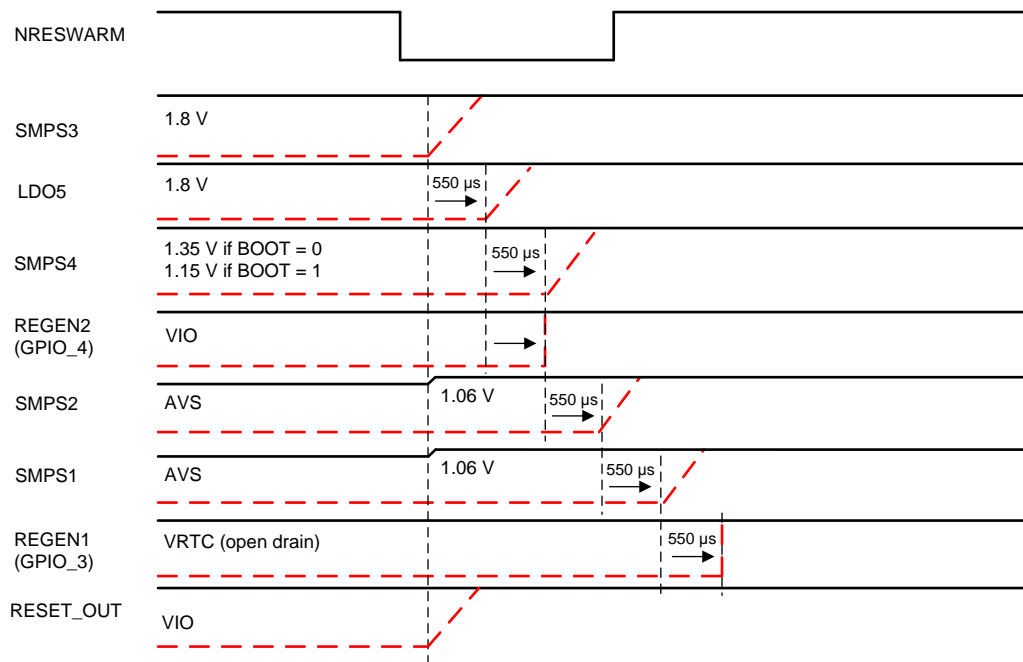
NRESWARM

SMPS3
1.8 V

LDO5
1.8 V
550 µs

SMPS4
1.35 V if BOOT = 0
1.15 V if BOOT = 1
550 µs

REGEN2
(GPIO_4)
VIO

SMPS2
AVS
1.06 V
550 µs

SMPS1
AVS
1.06 V
550 µs

REGEN1
(GPIO_3)
VRTC (open drain)
550 µs

RESET_OUT
VIO